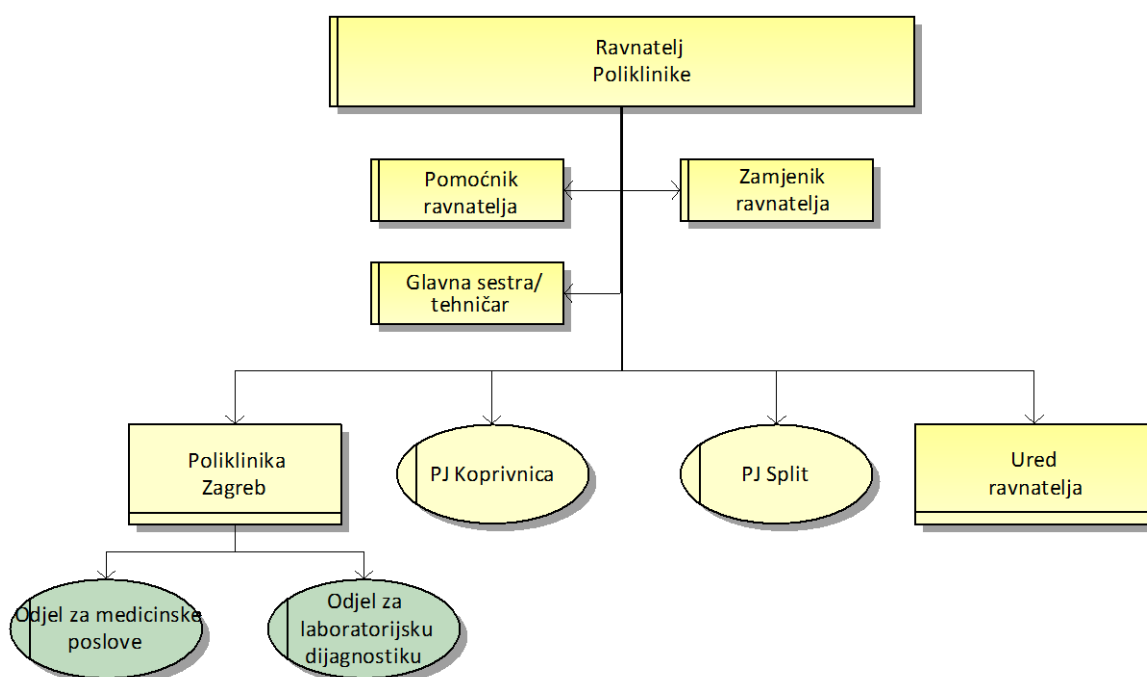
Ravnatelj Poliklinike

Pomoćnik ravnatelja

Zamjenik ravnatelja

Glavna sestra/ tehničar

Poliklinika Zagreb

PJ Koprivnica

PJ Split

Ured ravnatelja

Odjel za medicinske poslove

Odjel za laboratorijsku dijagnostiku